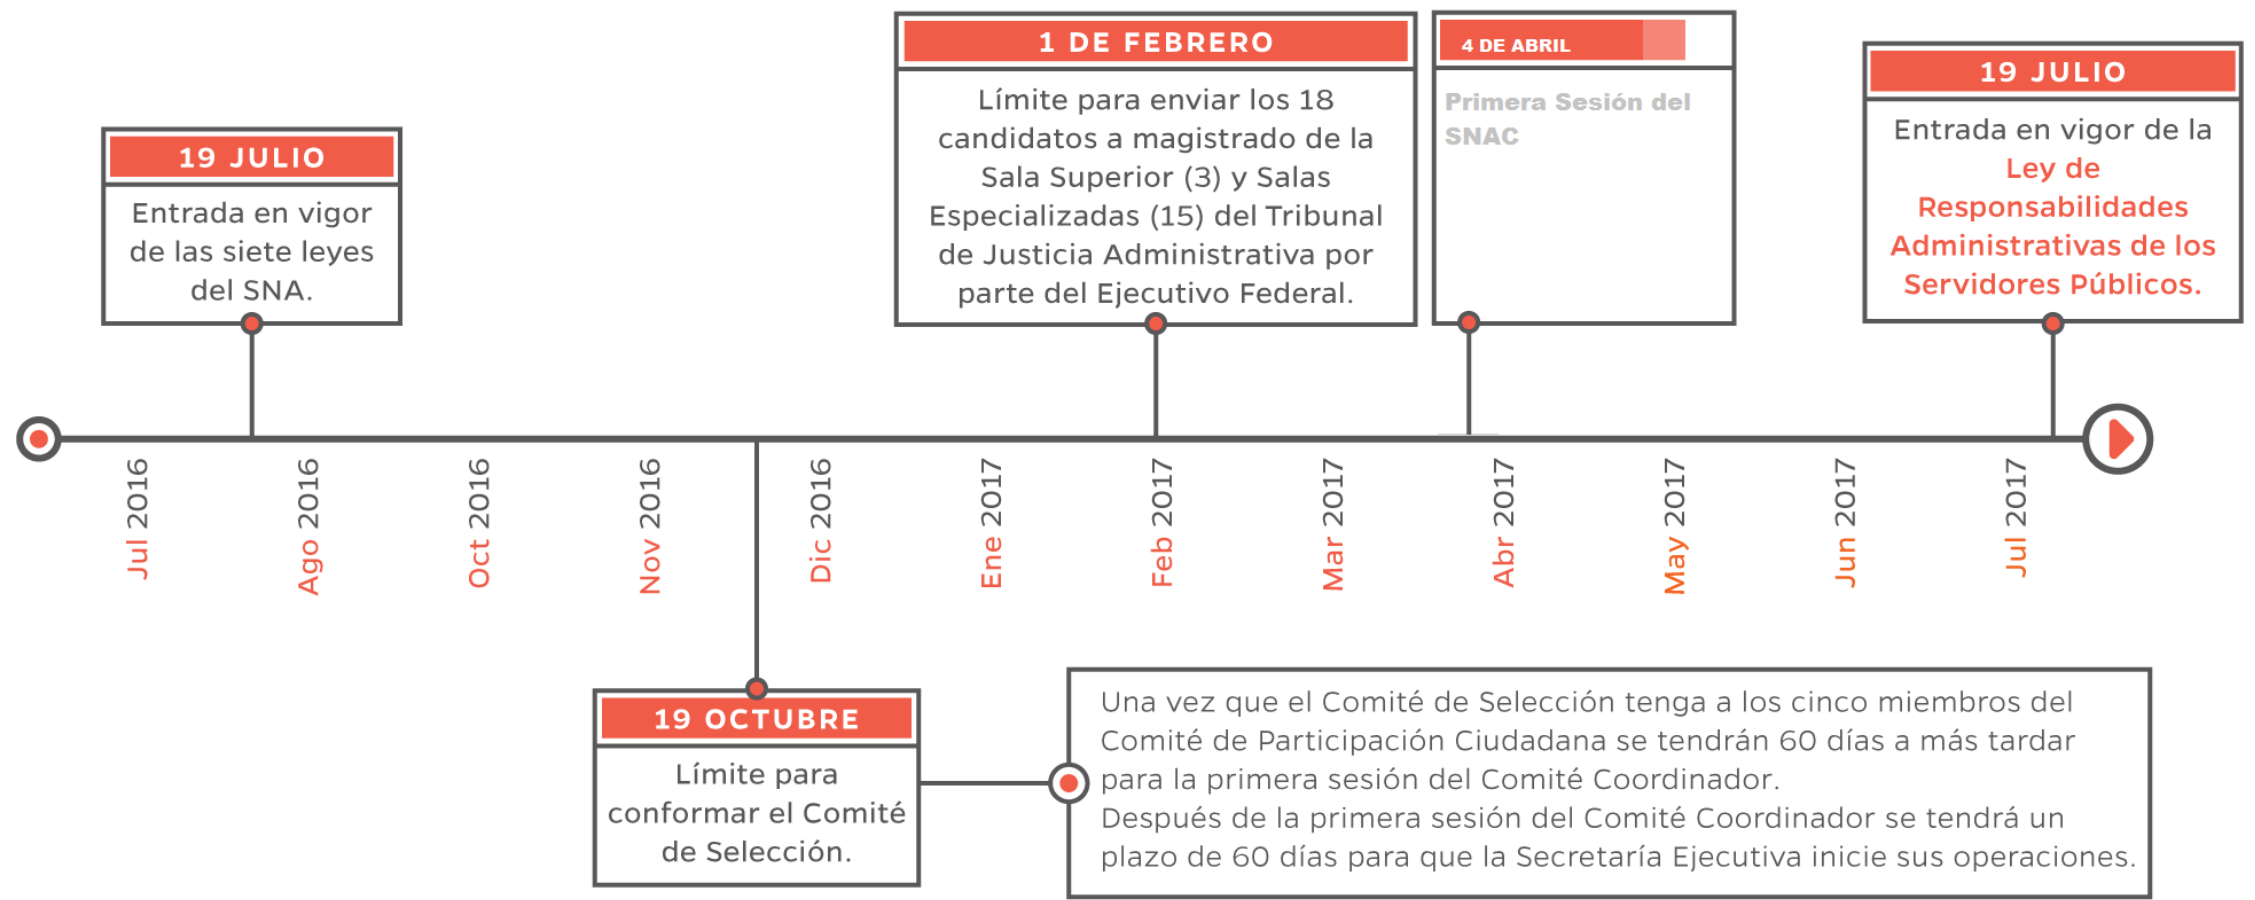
19 JULIO

Entrada en vigor de las siete leyes del SNA.

1 DE FEBRERO

Límite para enviar los 18 candidatos a magistrado de la Sala Superior (3) y Salas Especializadas (15) del Tribunal de Justicia Administrativa por parte del Ejecutivo Federal.

4 DE ABRIL

Primera Sesión del SNAC

19 JULIO

Entrada en vigor de la Ley de Responsabilidades Administrativas de los Servidores Públicos.

Jul 2016
Ago 2016
Oct 2016
Nov 2016
Dic 2016
Ene 2017
Feb 2017
Mar 2017
Abr 2017
May 2017
Jun 2017
Jul 2017

19 OCTUBRE

Límite para conformar el Comité de Selección.

Una vez que el Comité de Selección tenga a los cinco miembros del Comité de Participación Ciudadana se tendrán 60 días a más tardar para la primera sesión del Comité Coordinador.
Después de la primera sesión del Comité Coordinador se tendrá un plazo de 60 días para que la Secretaría Ejecutiva inicie sus operaciones.